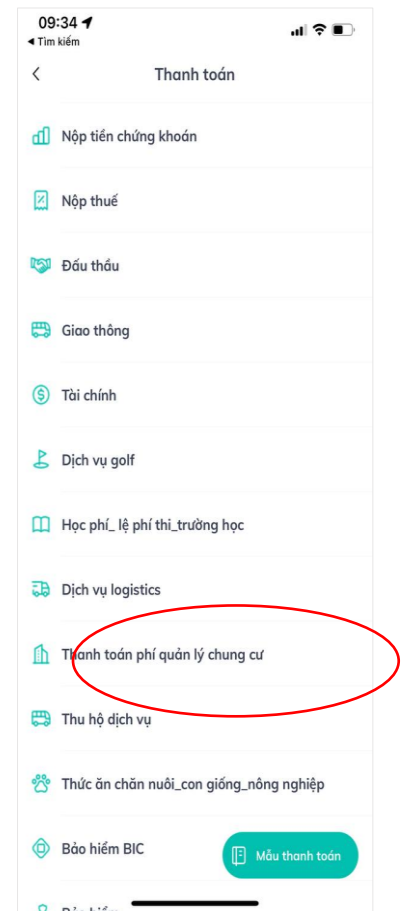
09:34
◀ Tìm kiếm

Thanh toán

Nộp tiền chứng khoán

Nộp thuế

Đấu thầu

Giao thông

Tài chính

Dịch vụ golf

Học phí_ lệ phí thi_trường học

Dịch vụ logistics

Thanh toán phí quản lý chung cư

Thu hộ dịch vụ

Thức ăn chăn nuôi_con giống_nông nghiệp

Bảo hiểm BIC

Mẫu thanh toán

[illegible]